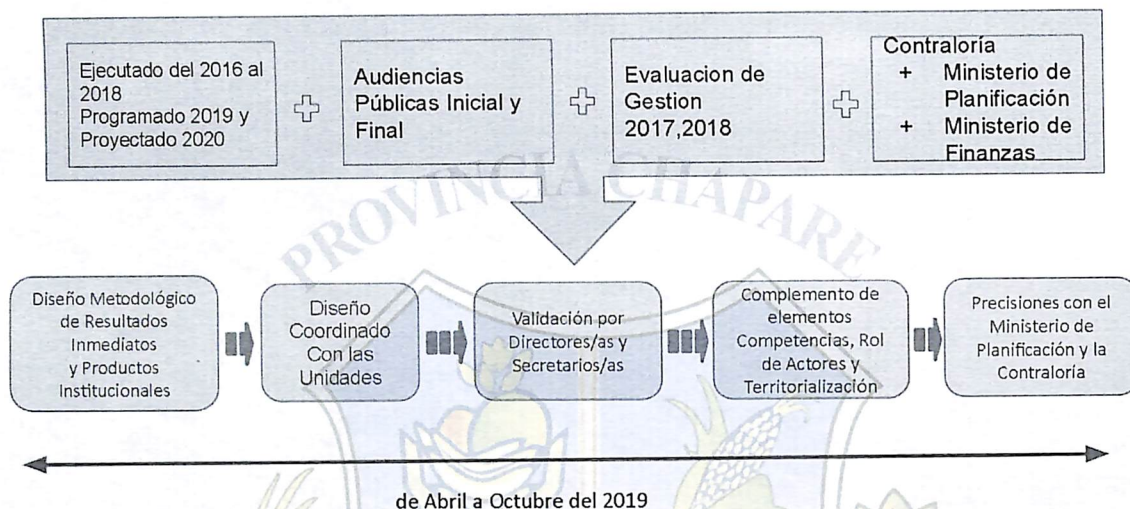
Ejecutado del 2016 al 2018
Programado 2019 y Proyectado 2020

Audiencias Públicas Inicial y Final

Evaluacion de Gestion 2017,2018

Contraloría
+ Ministerio de Planificación
+ Ministerio de Finanzas

PROVINCIA CHAPARE

Diseño Metodológico de Resultados Inmediatos y Productos Institucionales

Diseño Coordinado Con las Unidades

Validación por Directores/as y Secretarios/as

Complemento de elementos Competencias, Rol de Actores y Territorialización

Precisiones con el Ministerio de Planificación y la Contraloría

de Abril a Octubre del 2019